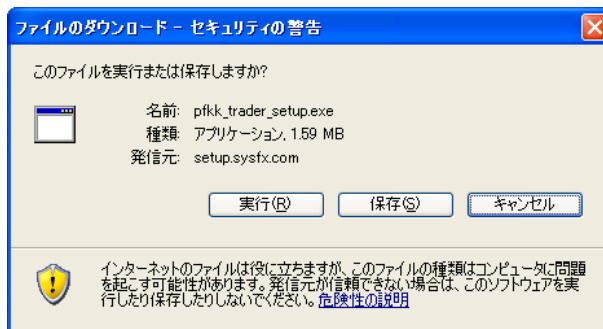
ファイルのダウンロード - セキュリティの警告

このファイルを実行または保存しますか?

名前: pfkk_trader_setup.exe
種類: アプリケーション, 1.59 MB
発信元: setup.sysfx.com

実行(R) 保存(S) キャンセル

インターネットのファイルは役に立ちますが、このファイルの種類はコンピュータに問題を起こす可能性があります。発信元が信頼できない場合は、このソフトウェアを実行したり保存したりしないでください。危険性の説明